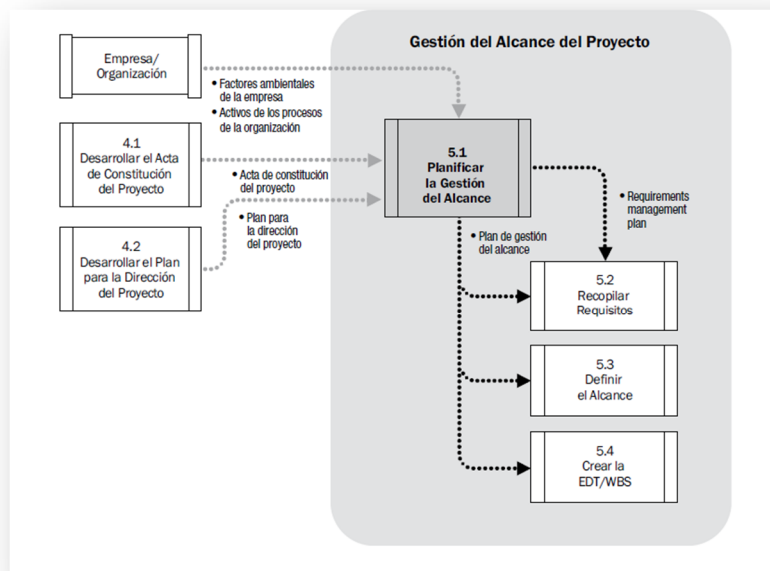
Gestión del Alcance del Proyecto

Empresa/ Organización

• Factores ambientales de la empresa
• Activos de los procesos de la organización

4.1
Desarrollar el Acta de Constitución del Proyecto

• Acta de constitución del proyecto

4.2
Desarrollar el Plan para la Dirección del Proyecto

• Plan para la dirección del proyecto

5.1
Planificar la Gestión del Alcance

• Requirements management plan

• Plan de gestión del alcance

5.2
Recopilar Requisitos

5.3
Definir el Alcance

5.4
Crear la EDT/WBS